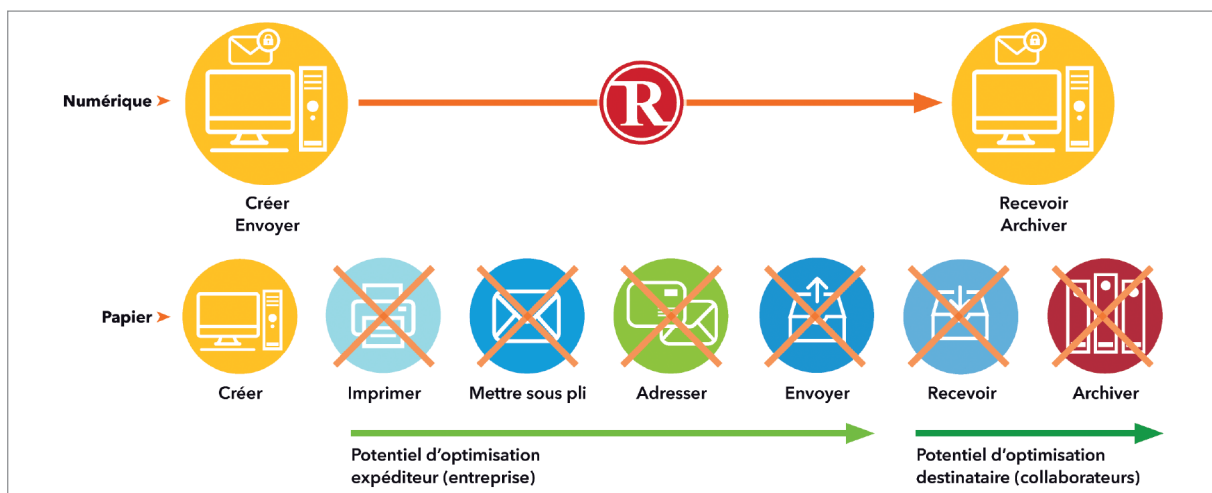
Numérique

R

Créer
Envoyer

Recevoir
Archiver

Papier

Créer

Imprimer

Mettre sous pli

Adresser

Envoyer

Recevoir

Archiver

Potentiel d'optimisation expéditeur (entreprise)

Potentiel d'optimisation destinataire (collaborateurs)